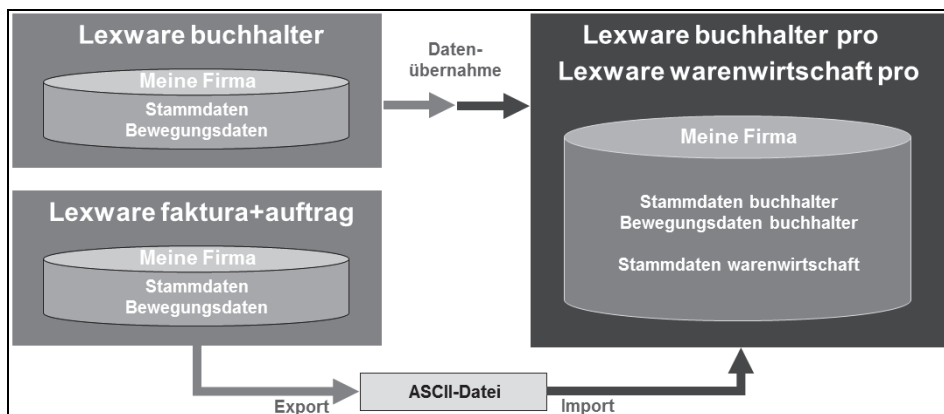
Lexware buchhalter

Meine Firma
Stammdaten
Bewegungsdaten

Daten-
übernahme

Lexware buchhalter pro
Lexware warenwirtschaft pro

Meine Firma

Stammdaten buchhalter
Bewegungsdaten buchhalter

Stammdaten warenwirtschaft

Lexware faktura+auftrag

Meine Firma
Stammdaten
Bewegungsdaten

Export

ASCII-Datei

Import